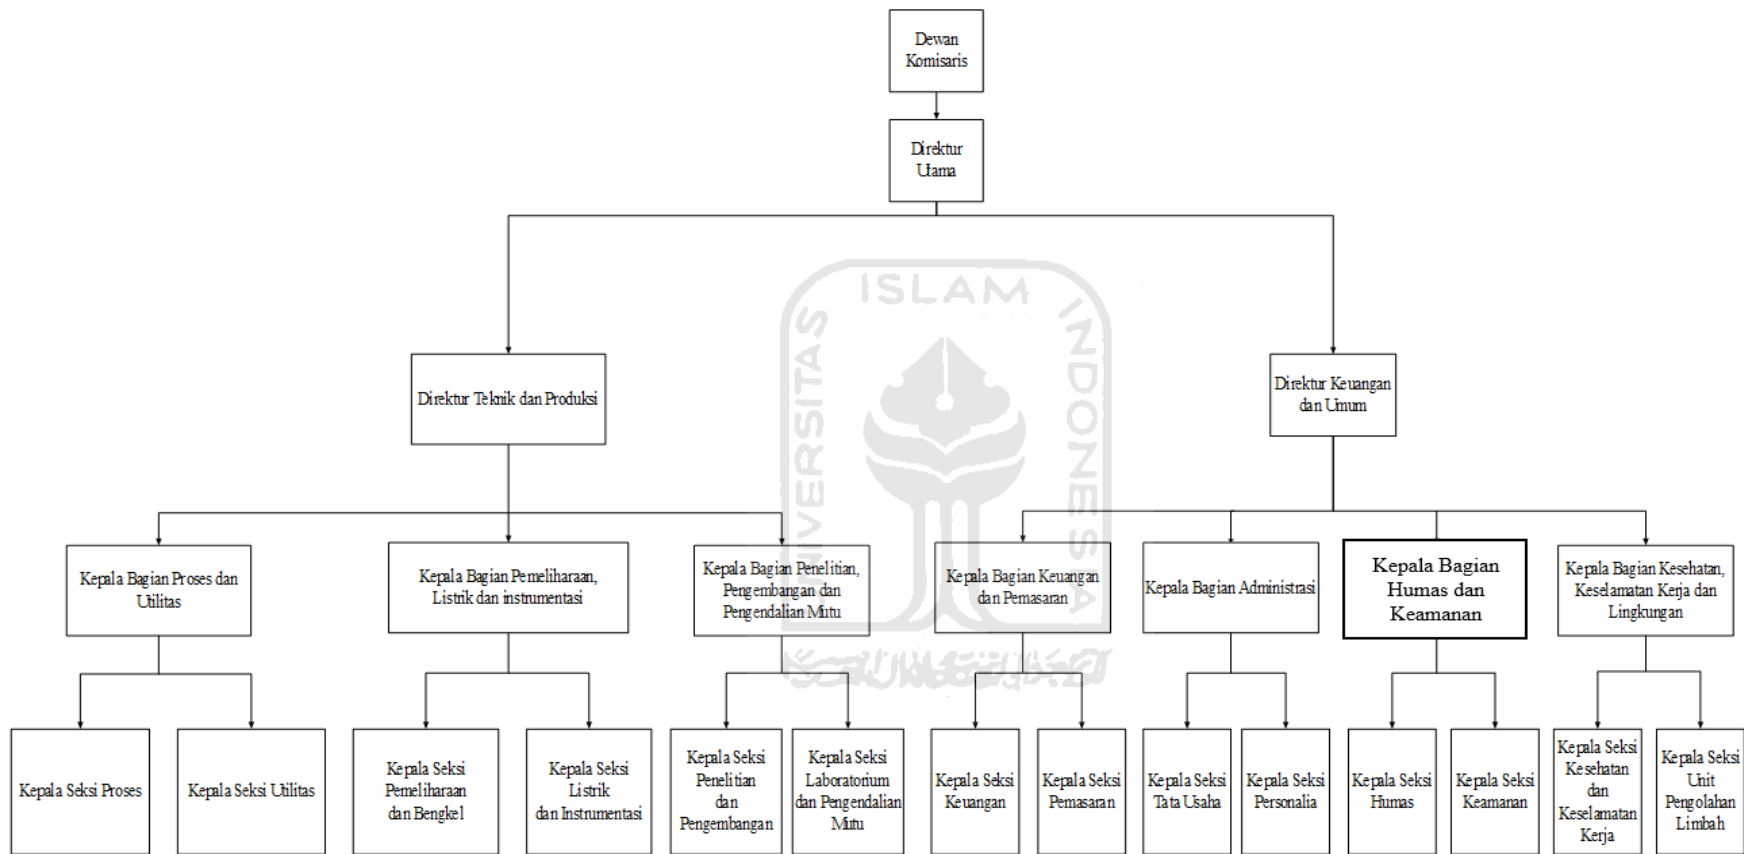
Dewan Komisaris

Direktur Utama

Direktur Teknik dan Produksi

Direktur Keuangan dan Umum

Kepala Bagian Proses dan Utilitas

Kepala Bagian Pemeliharaan, Listrik dan instrumentasi

Kepala Bagian Penelitian, Pengembangan dan Pengendalian Mutu

Kepala Bagian Keuangan dan Pemasaran

Kepala Bagian Administrasi

Kepala Bagian Humas dan Keamanan

Kepala Bagian Kesehatan, Keselamatan Kerja dan Lingkungan

Kepala Seksi Proses

Kepala Seksi Utilitas

Kepala Seksi Pemeliharaan dan Bengkel

Kepala Seksi Listrik dan Instrumentasi

Kepala Seksi Penelitian dan Pengembangan

Kepala Seksi Laboratorium dan Pengendalian Mutu

Kepala Seksi Keuangan

Kepala Seksi Pemasaran

Kepala Seksi Tata Usaha

Kepala Seksi Personalia

Kepala Seksi Humas

Kepala Seksi Keamanan

Kepala Seksi Kesehatan dan Keselamatan Kerja

Kepala Seksi Unit Pengolahan Limbah

UNIVERSITAS ISLAM INDONESIA